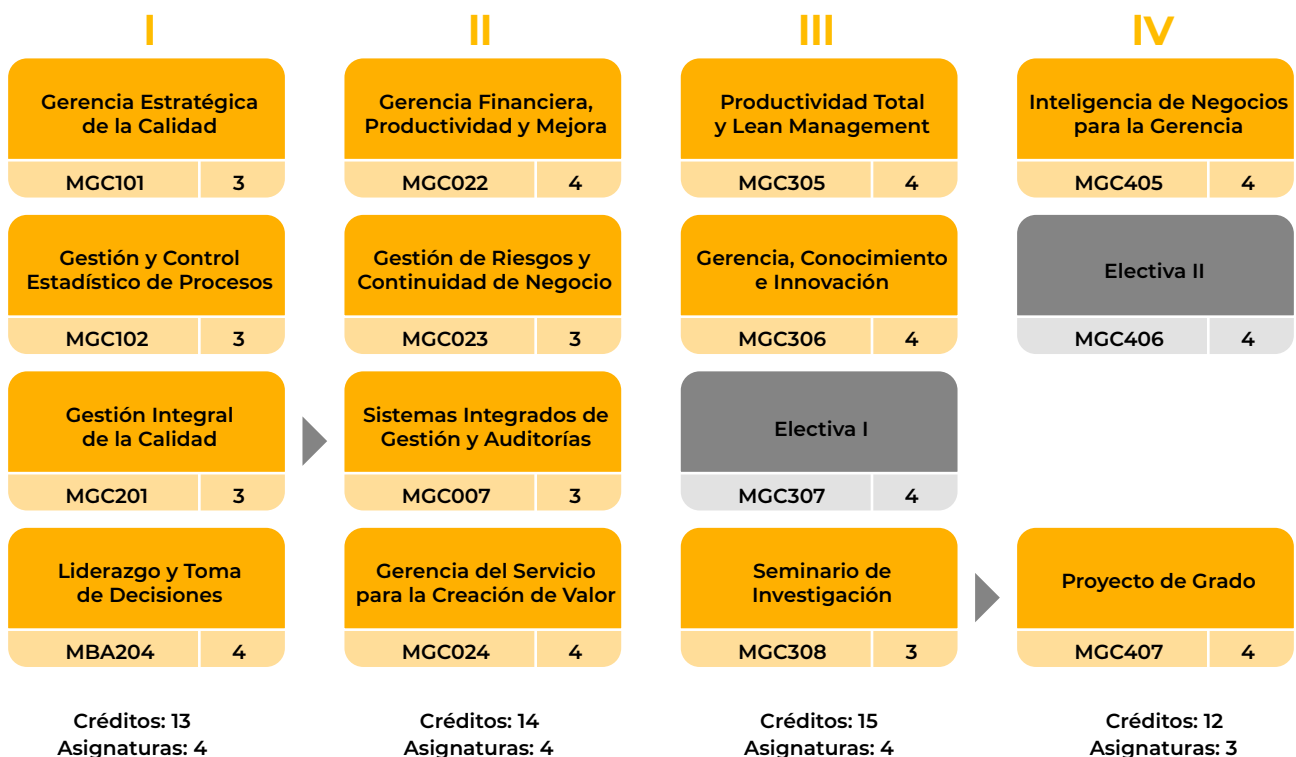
I

Gerencia Estratégica de la Calidad
MGC101 3

Gestión y Control Estadístico de Procesos
MGC102 3

Gestión Integral de la Calidad
MGC201 3

Liderazgo y Toma de Decisiones
MBA204 4

Créditos: 13
Asignaturas: 4

II

Gerencia Financiera, Productividad y Mejora
MGC022 4

Gestión de Riesgos y Continuidad de Negocio
MGC023 3

Sistemas Integrados de Gestión y Auditorías
MGC007 3

Gerencia del Servicio para la Creación de Valor
MGC024 4

Créditos: 14
Asignaturas: 4

III

Productividad Total y Lean Management
MGC305 4

Gerencia, Conocimiento e Innovación
MGC306 4

Electiva I
MGC307 4

Seminario de Investigación
MGC308 3

Créditos: 15
Asignaturas: 4

IV

Inteligencia de Negocios para la Gerencia
MGC405 4

Electiva II
MGC406 4

Proyecto de Grado
MGC407 4

Créditos: 12
Asignaturas: 3